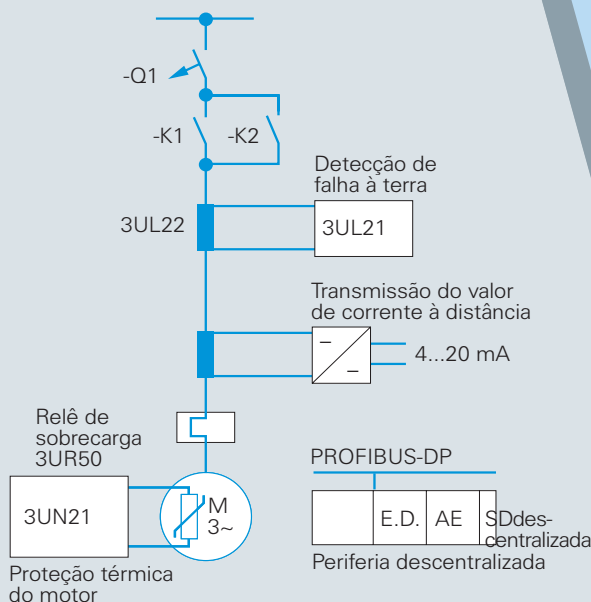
-Q1

-K1

-K2

Detecção de falha à terra

3UL22

3UL21

Transmissão do valor de corrente à distância

4...20 mA

Relê de sobrecarga 3UR50

PROFIBUS-DP

3UN21

M 3~

E.D.

AE

SDdescentralizada

Periferia descentralizada

Proteção térmica do motor